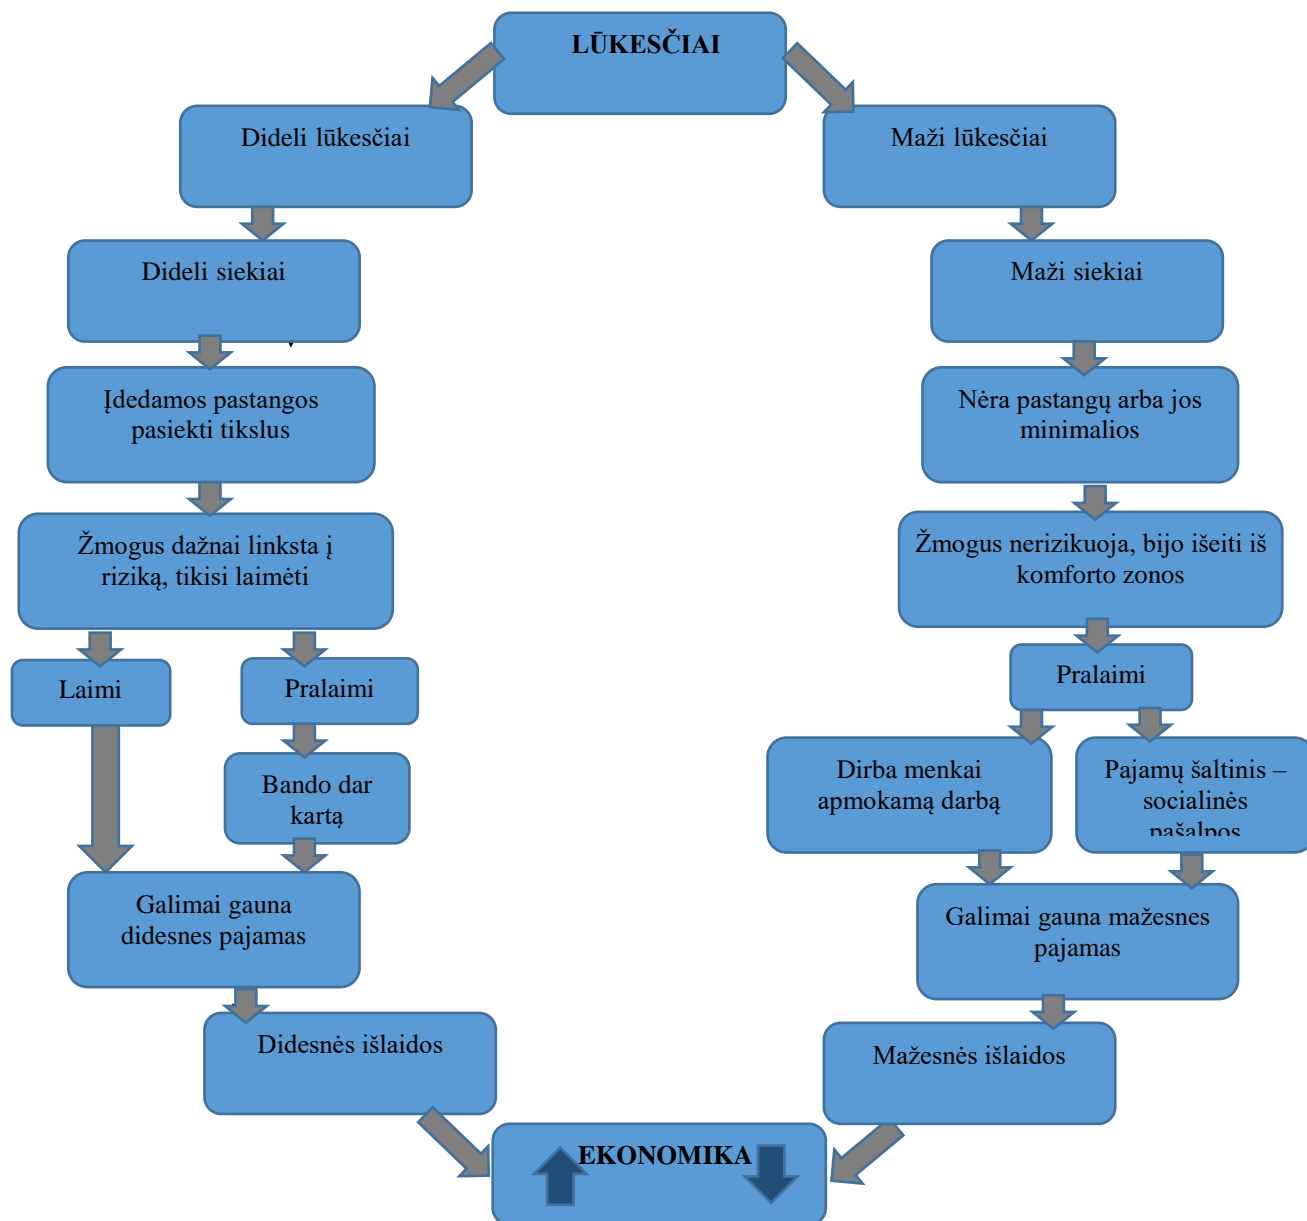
LŪKESČIAI

Dideli lūkesčiai

Dideli siekiai

Įdedamos pastangos pasiekti tikslus

Žmogus dažnai linksta į riziką, tikisi laimėti

Laimi

Pralaimi

Bando dar kartą

Galimai gauna didesnes pajamas

Didesnės išlaidos

Maži lūkesčiai

Maži siekiai

Nėra pastangų arba jos minimalios

Žmogus nerizikuoja, bijo išeiti iš komforto zonos

Pralaimi

Dirba menkai apmokamą darbą

Pajamų šaltinis – socialinės pašalpos

Galimai gauna mažesnes pajamas

Mažesnės išlaidos

EKONOMIKA